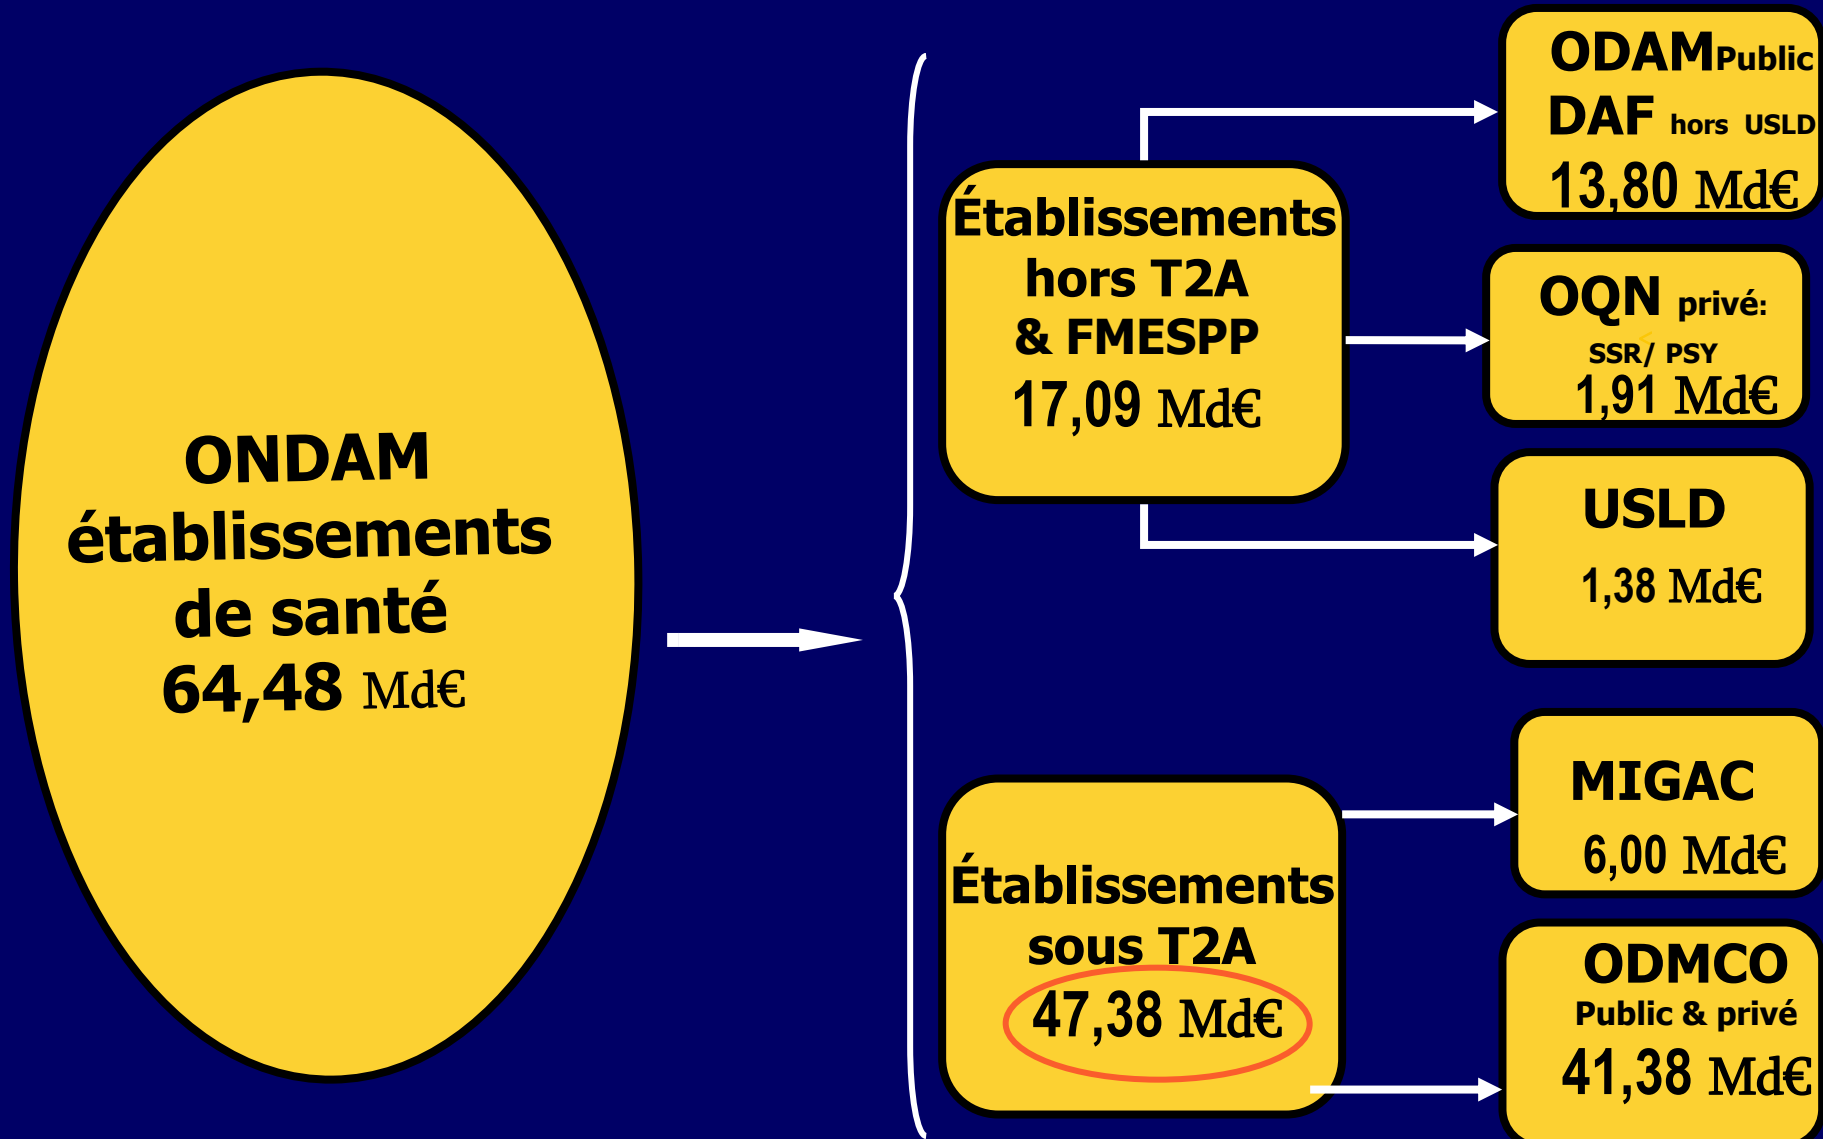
ONDAM établissements de santé 64,48 Md€

Établissements hors T2A & FMESPP 17,09 Md€

ODAMPublic DAF hors USLD 13,80 Md€

OQN privé: SSR/ PSY 1,91 Md€

USLD 1,38 Md€

Établissements sous T2A 47,38 Md€

MIGAC 6,00 Md€

ODMCO Public & privé 41,38 Md€